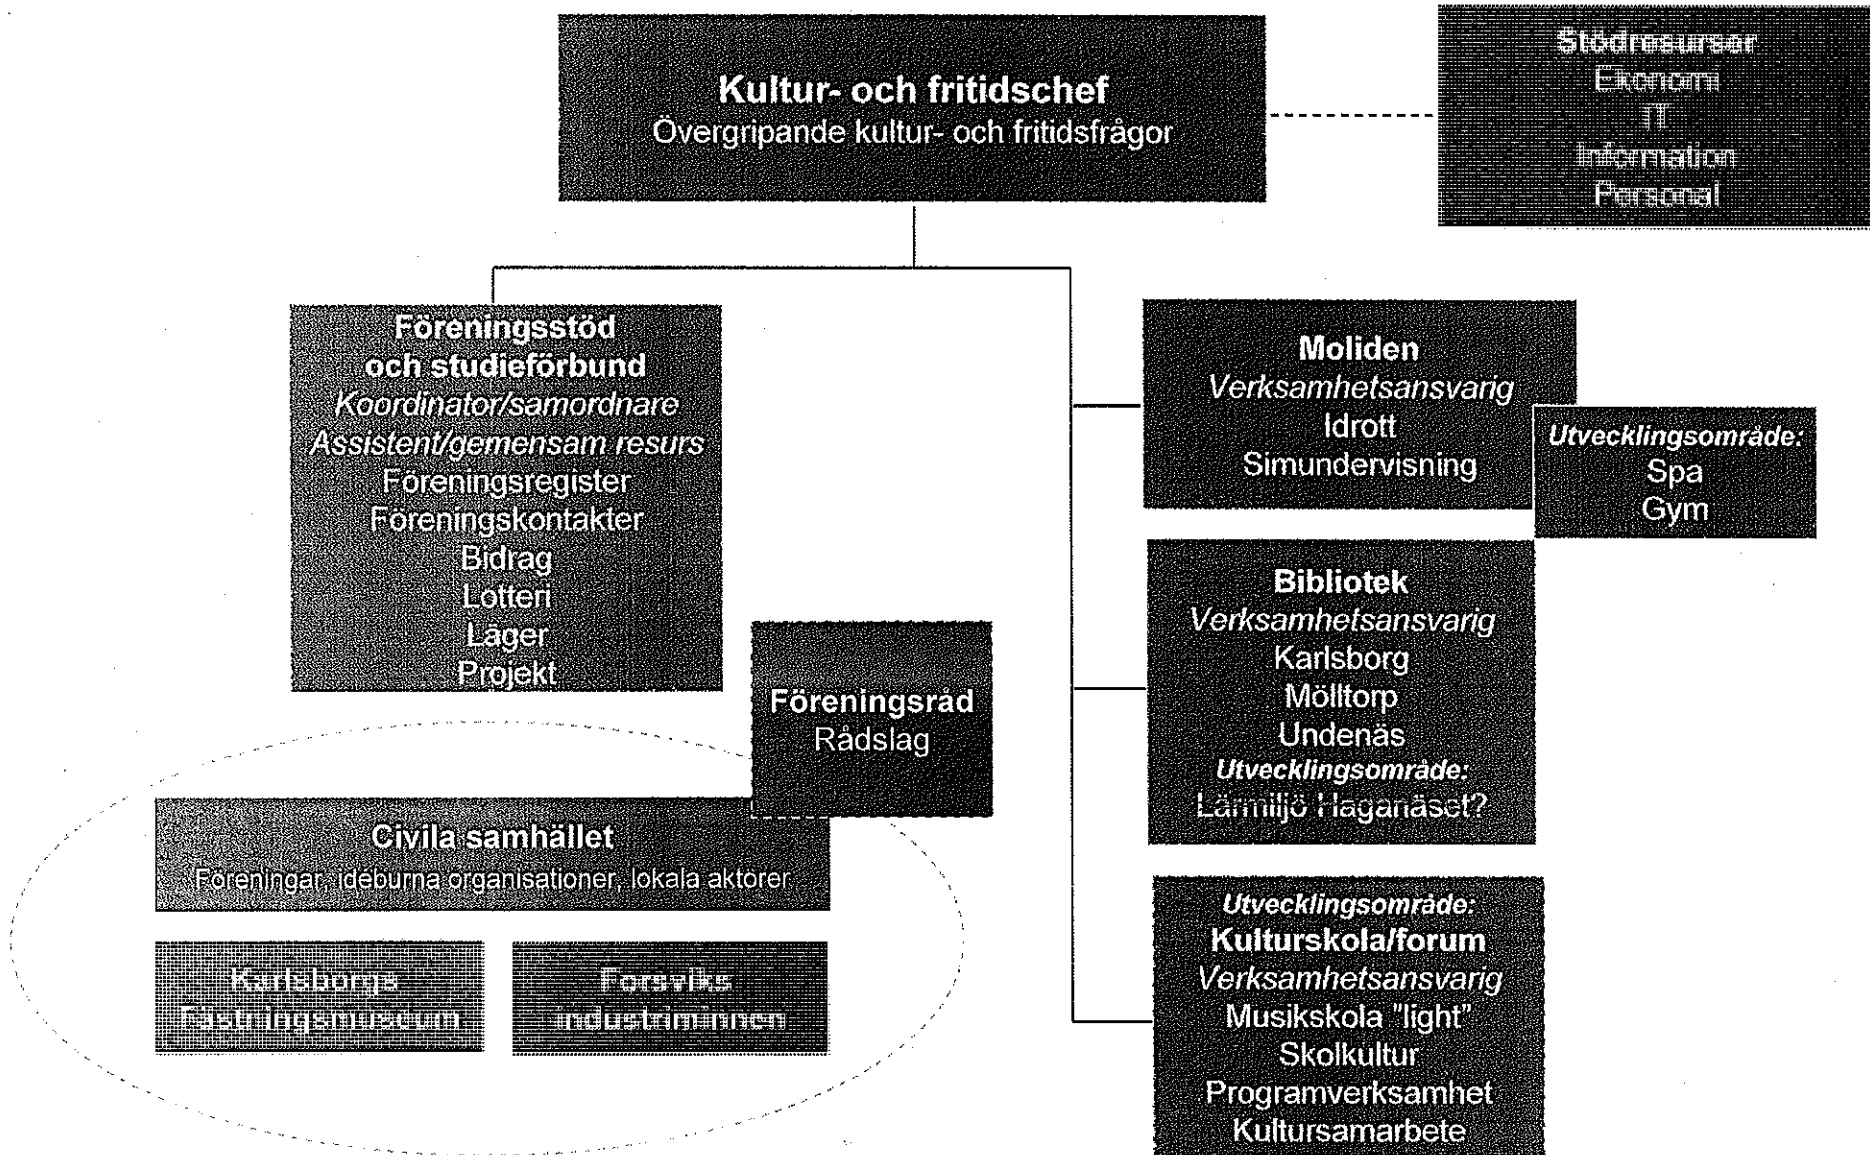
Kultur- och fritidschef
Övergripande kultur- och fritidsfrågor

Stödresurser
Ekonomi
IT
Information
Personal

Föreningsstöd och studieförbund
*Koordinator/samordnare*
*Assistent/gemensam resurs*
Föreningsregister
Föreningskontakter
Bidrag
Lotteri
Läger
Projekt

Föreningsråd
Rådslag

Civila samhället
Föreningar, idéburna organisationer, lokala aktörer

Karlsborgs Fästningsmuseum

Forsviks industriminnen

Moliden
*Verksamhetsansvarig*
Idrott
Simundervisning

*Utvecklingsområde:*
Spa
Gym

Bibliotek
*Verksamhetsansvarig*
Karlsborg
Mölltorp
Undenäs
*Utvecklingsområde:*
Lärmiljö Haganäset?

*Utvecklingsområde:*
Kulturskola/forum
*Verksamhetsansvarig*
Musikskola "light"
Skolkultur
Programverksamhet
Kultursamarbete